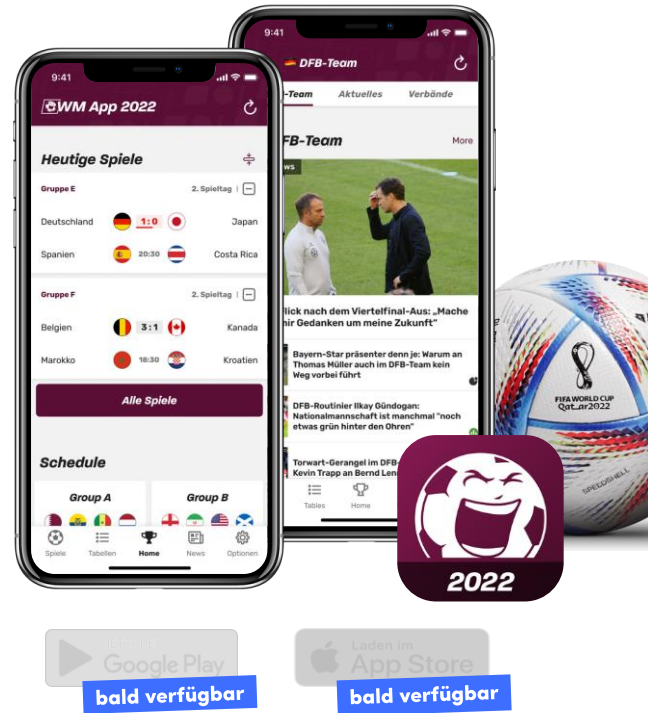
9:41

WM App 2022

Heutige Spiele

Gruppe E 2. Spieltag

Deutschland 1:0 Japan

Spanien 20:30 Costa Rica

Gruppe F 2. Spieltag

Belgien 3:1 Kanada

Marokko 18:30 Kroatien

Alle Spiele

Schedule

Group A

Group B

Spiele Tabellen Home News Optionen

9:41

DFB-Team

-Team Aktuelles Verbände

DFB-Team More

ws

lick nach dem Viertelfinal-Aus: „Mache hir Gedanken um meine Zukunft"

Bayern-Star präsenter denn je: Warum an Thomas Müller auch im DFB-Team kein Weg vorbei führt

DFB-Routinier Ilkay Gündogan: Nationalmannschaft ist manchmal "noch etwas ginn hinter den Ohren"

Torwart-Gerangel im DFB- Kevin Trapp an Bernd Len

Tables Home

FIFA WORLD CUP Qatar2022

2022

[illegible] Google Play

bald verfügbar

Laden im App Store

bald verfügbar